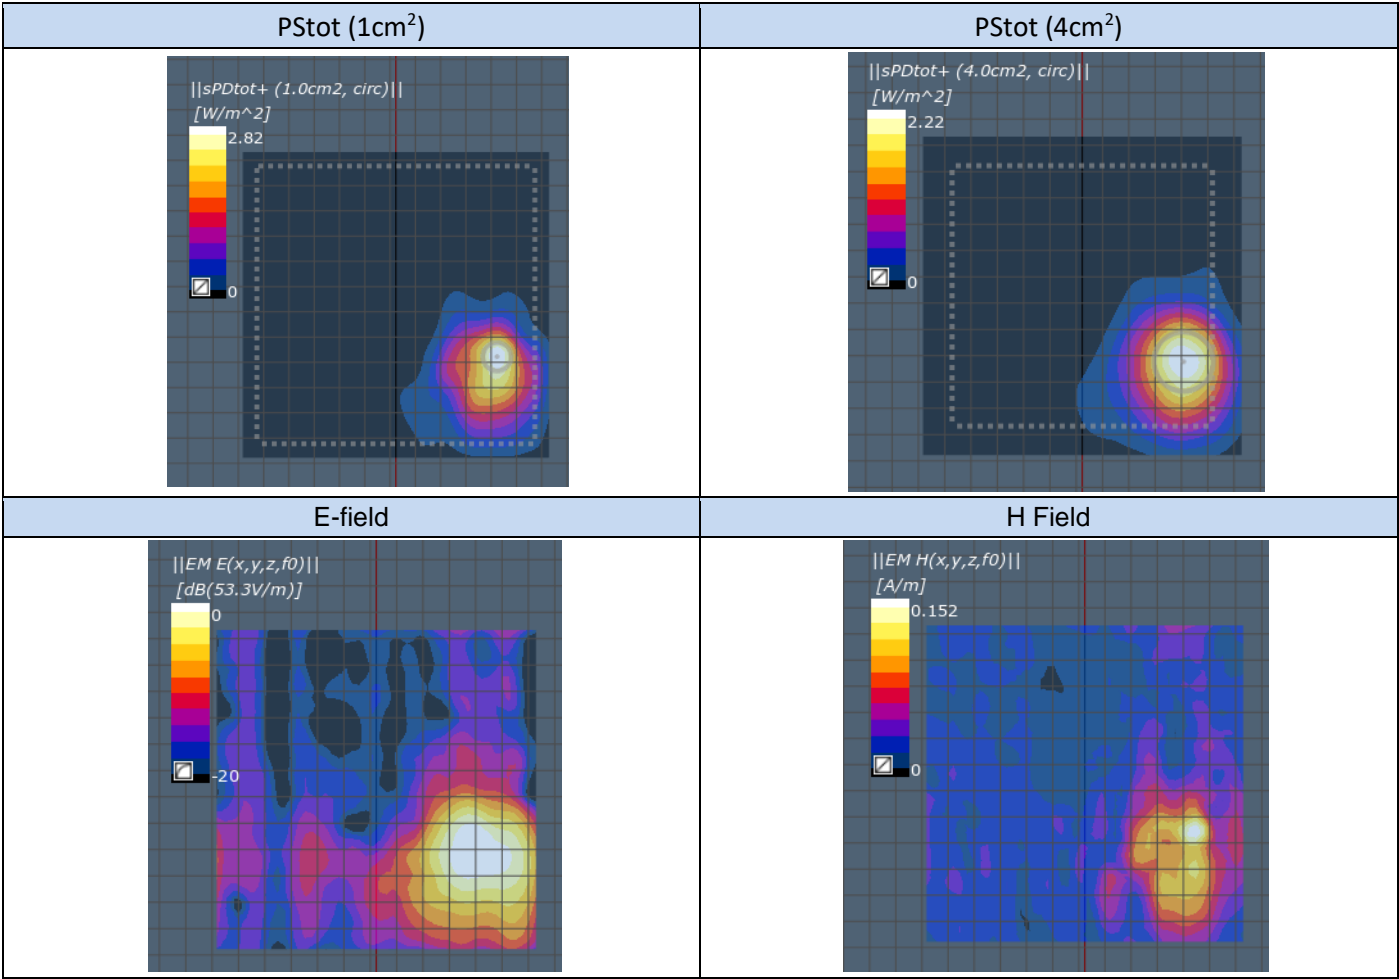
| PStot (1cm$^2$) | PStot (4cm$^2$) |
|---|---|
| \|\|sPDtot+ (1.0cm2, circ)\|\| [W/m^2] 2.82 0 | \|\|sPDtot+ (4.0cm2, circ)\|\| [W/m^2] 2.22 0 |
| E-field | H Field |
| \|\|EM E(x,y,z,f0)\|\| [dB(53.3V/m)] 0 -20 | \|\|EM H(x,y,z,f0)\|\| [A/m] 0.152 0 |